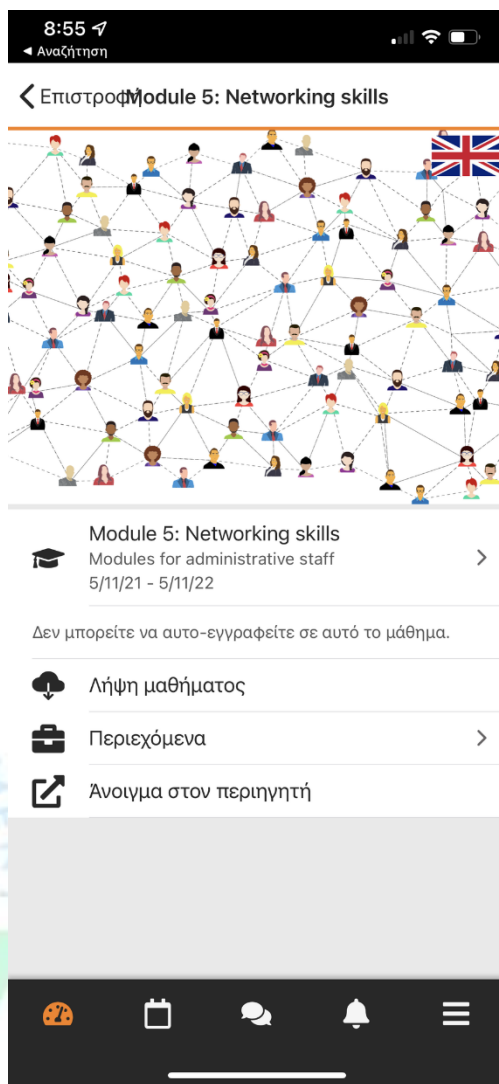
8:55
◀ Αναζήτηση

Επιστροφή Module 5: Networking skills

Module 5: Networking skills
Modules for administrative staff
5/11/21 - 5/11/22

Δεν μπορείτε να αυτο-εγγραφείτε σε αυτό το μάθημα.

Λήψη μαθήματος

Περιεχόμενα

Άνοιγμα στον περιηγητή